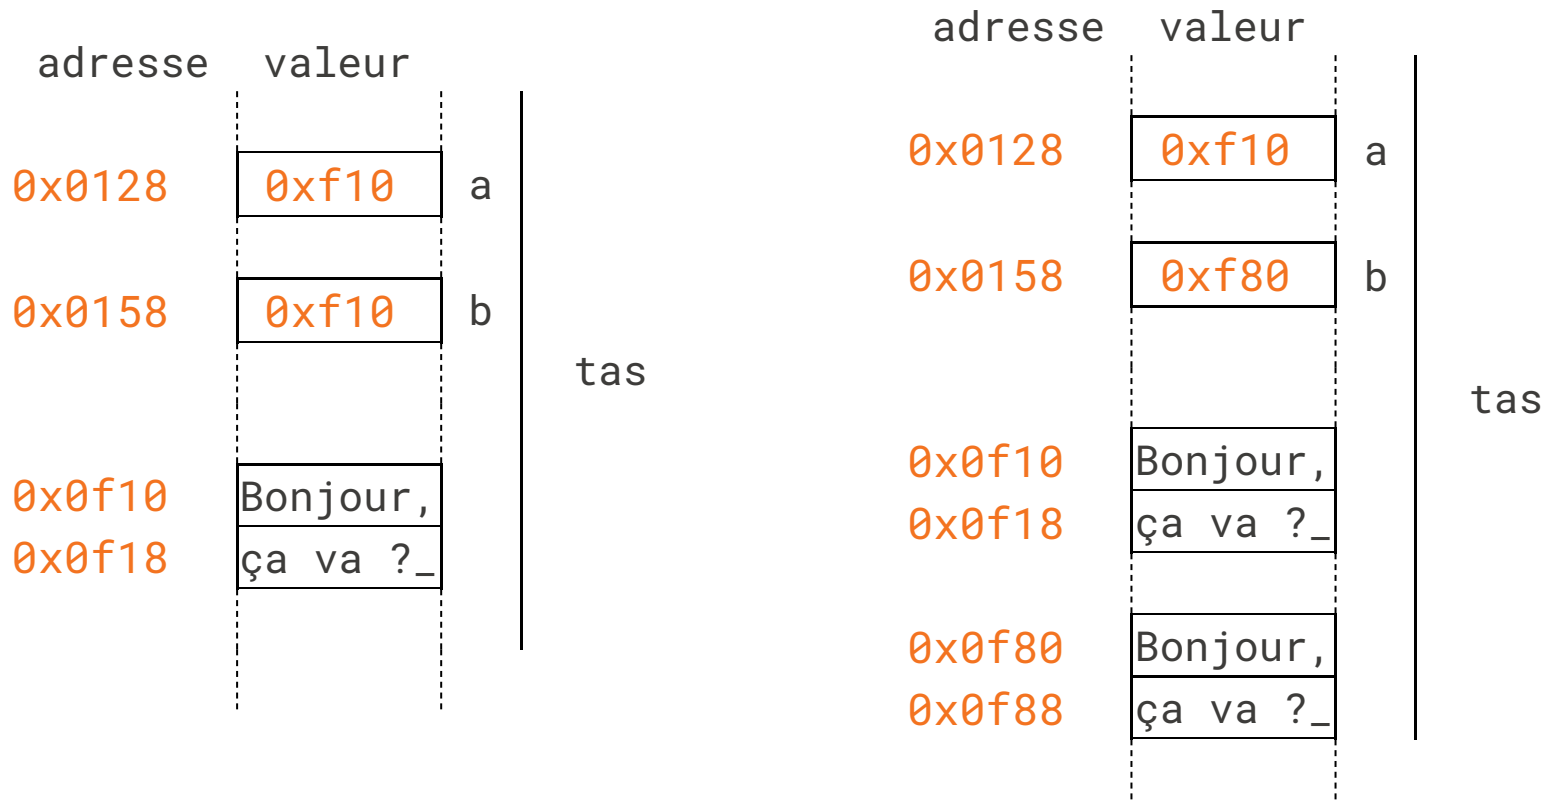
adresse valeur

| adresse | valeur | |
|---|---|---|
| 0x0128 | 0xf10 | a |
| 0x0158 | 0xf10 | b |
| 0x0f10 | Bonjour, | |
| 0x0f18 | ça va ?_ | |

tas

adresse valeur

| adresse | valeur | |
|---|---|---|
| 0x0128 | 0xf10 | a |
| 0x0158 | 0xf80 | b |
| 0x0f10 | Bonjour, | |
| 0x0f18 | ça va ?_ | |
| 0x0f80 | Bonjour, | |
| 0x0f88 | ça va ?_ | |

tas